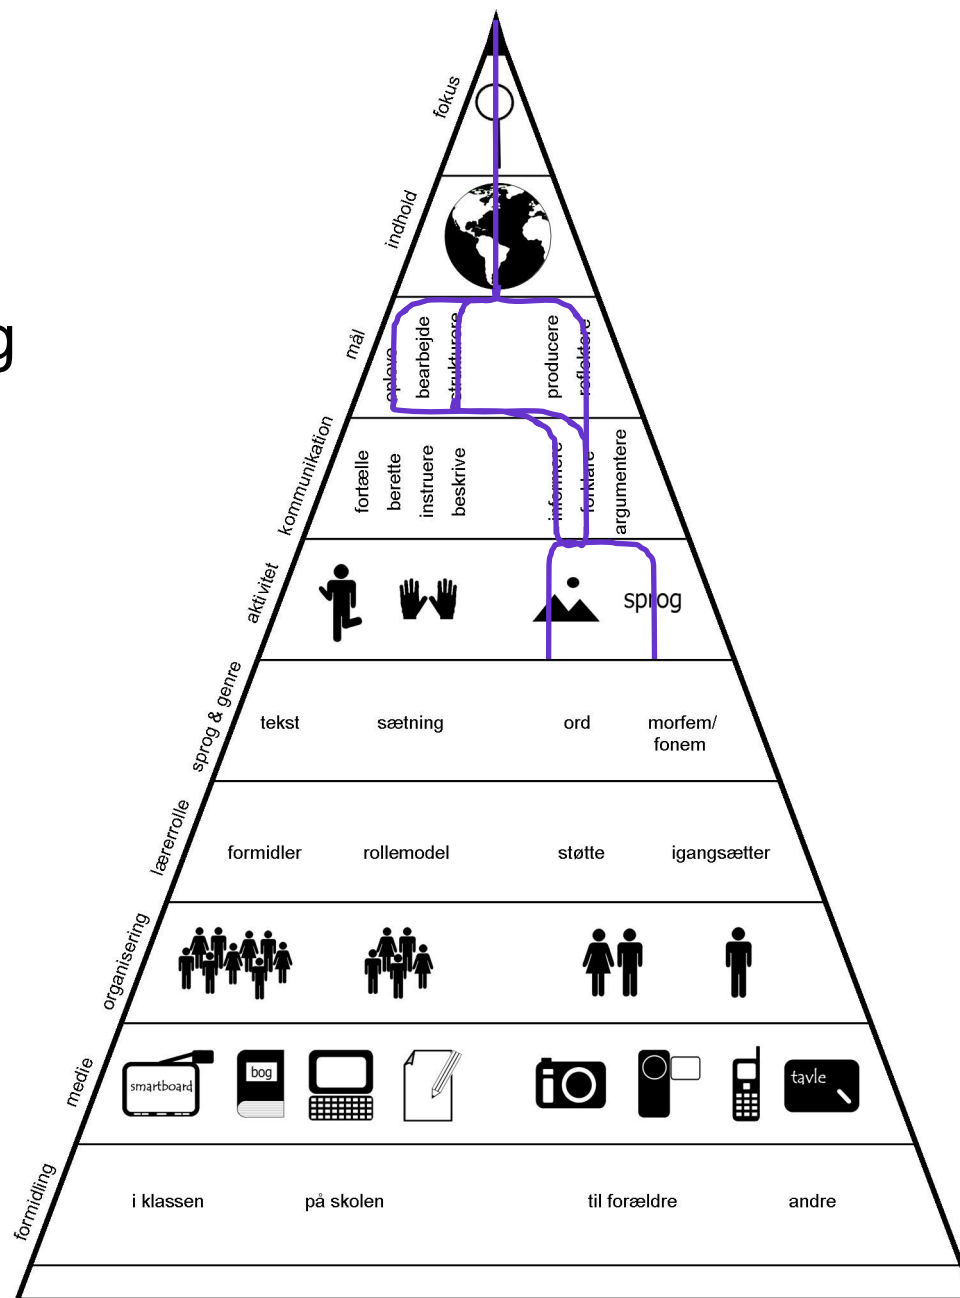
g

fokus

indhold

mål

opleve

bearbejde

strukturere

producere

reflektere

kommunikation

fortælle

berette

instruere

beskrive

informere

forklare

argumentere

aktivitet

sprog

sprog & genre

tekst

sætning

ord

morfem/ fonem

lærerrolle

formidler

rollemodel

støtte

igangsætter

organisering

medie

smartboard

bog

tavle

formidling

i klassen

på skolen

til forældre

andre